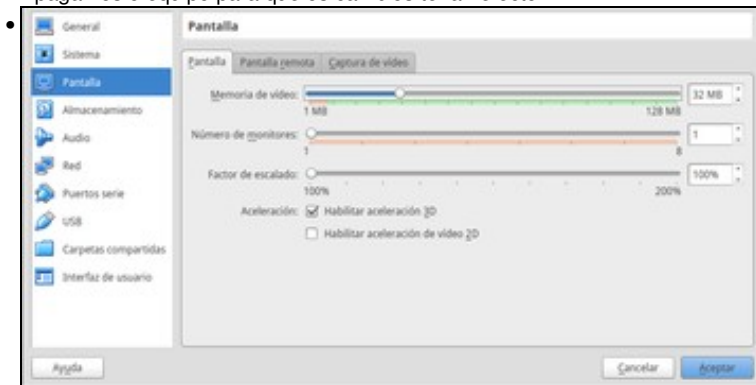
•

General
Sistema
Pantalla
Almacenamiento
Audio
Red
Puertos serie
USB
Carpetas compartidas
Interfaz de usuario

Pantalla

Pantalla | Pantalla remota | Captura de vídeo

Memoria de vídeo: 32 MB
1 MB 128 MB

Número de monitores: 1
1 8

Factor de escalado: 100%
100% 200%

Aceleración: ☑ Habilitar aceleración 3D
☐ Habilitar aceleración de vídeo 2D

Ayuda

Cancelar Aceptar